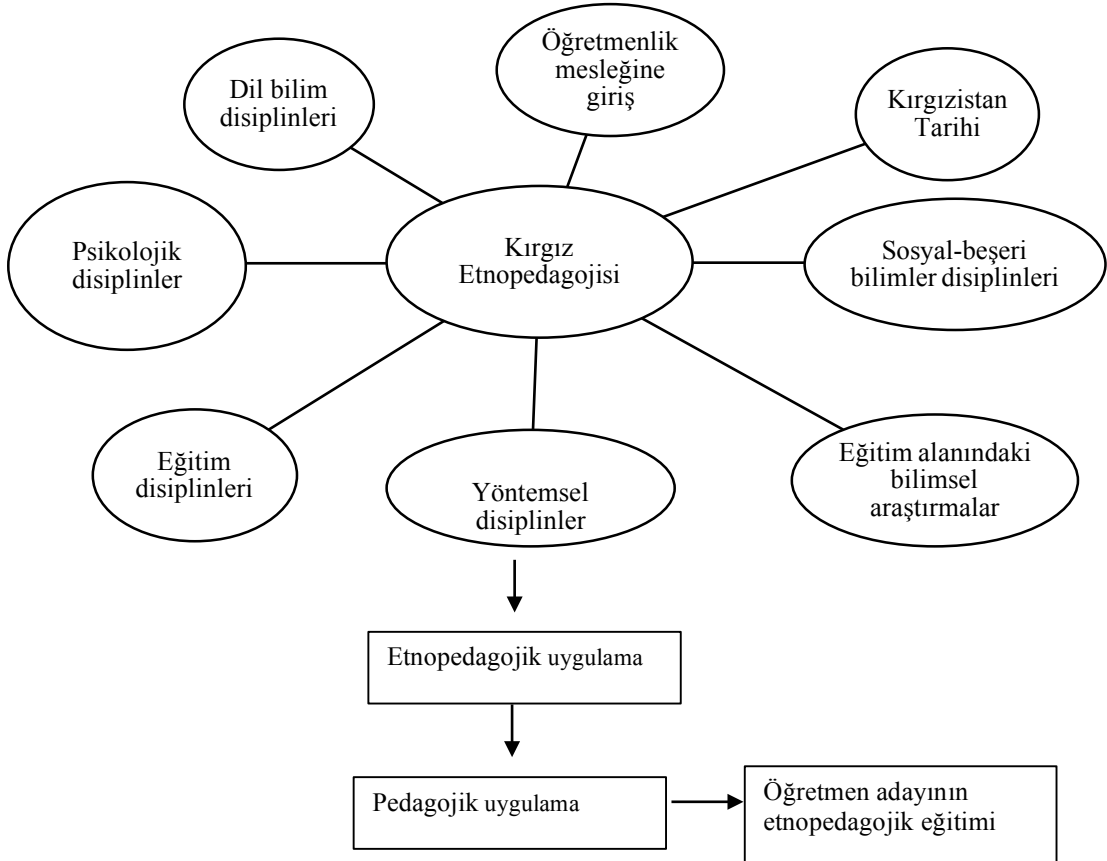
Dil bilim disiplinleri

Öğretmenlik mesleğine giriş

Kırgızistan Tarihi

Psikolojik disiplinler

Kırgız Etnopedagojisi

Sosyal-beşeri bilimler disiplinleri

Eğitim disiplinleri

Yöntemsel disiplinler

Eğitim alanındaki bilimsel araştırmalar

Etnopedagojik uygulama

Pedagojik uygulama

Öğretmen adayının etnopedagojik eğitimi